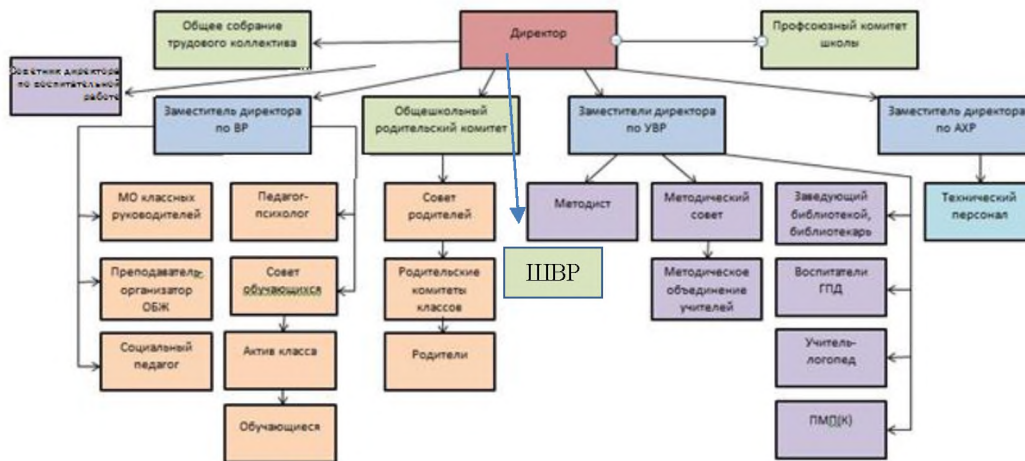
Общее собрание трудового коллектива

Директор

Профсоюзный комитет школы

Советник директора по воспитательной работе

Заместитель директора по ВР

Общешкольный родительский комитет

Заместители директора по УВР

Заместитель директора по АХР

МО классных руководителей

Педагог-психолог

Совет родителей

Методист

Методический совет

Заведующий библиотекой, библиотекарь

Технический персонал

ШВР

Преподаватель-организатор ОБЖ

Совет обучающихся

Родительские комитеты классов

Методическое объединение учителей

Воспитатели ГПД

Социальный педагог

Актив класса

Родители

Учитель-логопед

Обучающиеся

ПМП(К)